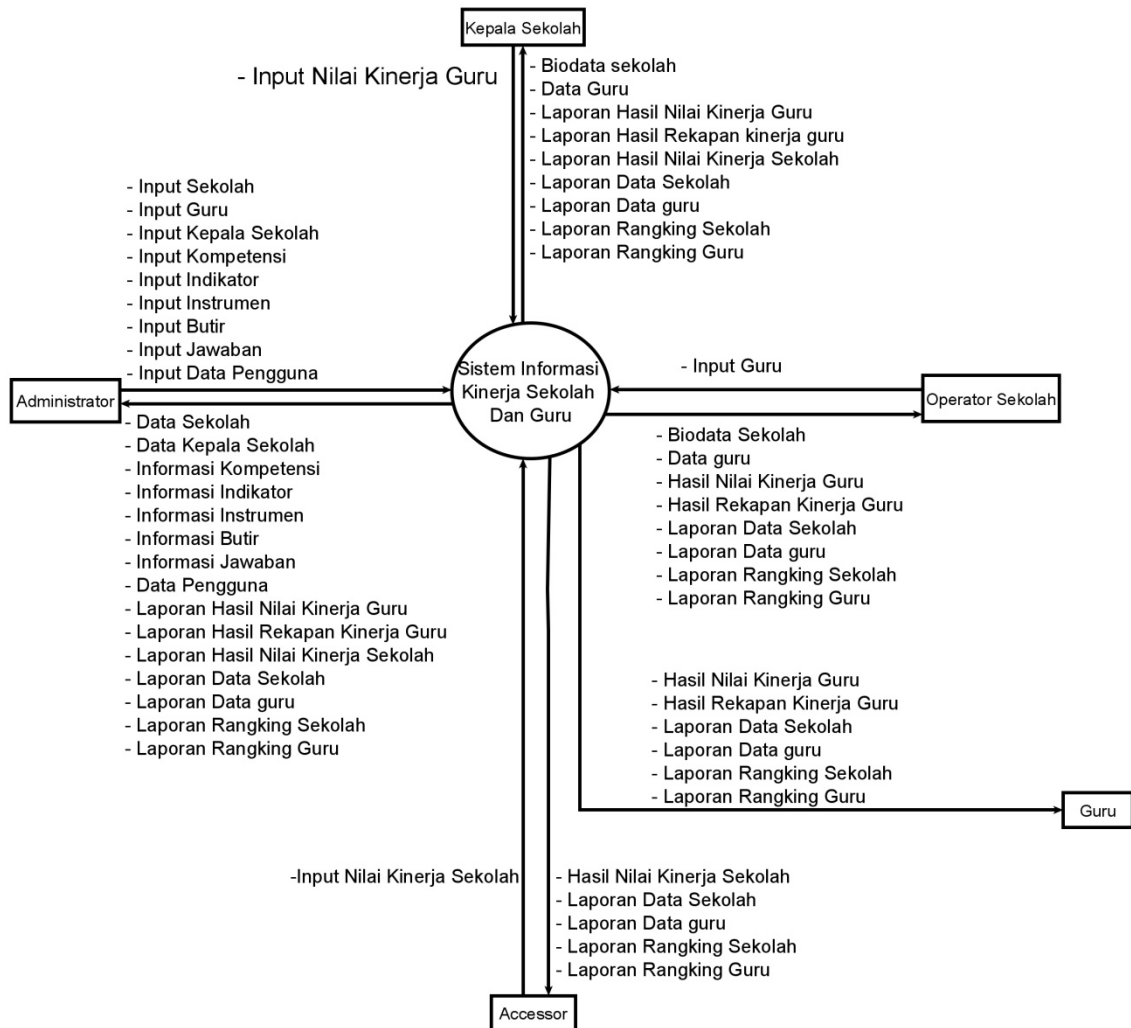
Kepala Sekolah

- Input Nilai Kinerja Guru

- Biodata sekolah
- Data Guru
- Laporan Hasil Nilai Kinerja Guru
- Laporan Hasil Rekapan kinerja guru
- Laporan Hasil Nilai Kinerja Sekolah
- Laporan Data Sekolah
- Laporan Data guru
- Laporan Rangking Sekolah
- Laporan Rangking Guru

- Input Sekolah
- Input Guru
- Input Kepala Sekolah
- Input Kompetensi
- Input Indikator
- Input Instrumen
- Input Butir
- Input Jawaban
- Input Data Pengguna

Administrator

Sistem Informasi Kinerja Sekolah Dan Guru

- Input Guru

Operator Sekolah

- Data Sekolah
- Data Kepala Sekolah
- Informasi Kompetensi
- Informasi Indikator
- Informasi Instrumen
- Informasi Butir
- Informasi Jawaban
- Data Pengguna
- Laporan Hasil Nilai Kinerja Guru
- Laporan Hasil Rekapan Kinerja Guru
- Laporan Hasil Nilai Kinerja Sekolah
- Laporan Data Sekolah
- Laporan Data guru
- Laporan Rangking Sekolah
- Laporan Rangking Guru

- Biodata Sekolah
- Data guru
- Hasil Nilai Kinerja Guru
- Hasil Rekapan Kinerja Guru
- Laporan Data Sekolah
- Laporan Data guru
- Laporan Rangking Sekolah
- Laporan Rangking Guru

- Hasil Nilai Kinerja Guru
- Hasil Rekapan Kinerja Guru
- Laporan Data Sekolah
- Laporan Data guru
- Laporan Rangking Sekolah
- Laporan Rangking Guru

Guru

-Input Nilai Kinerja Sekolah

- Hasil Nilai Kinerja Sekolah
- Laporan Data Sekolah
- Laporan Data guru
- Laporan Rangking Sekolah
- Laporan Rangking Guru

Accessor